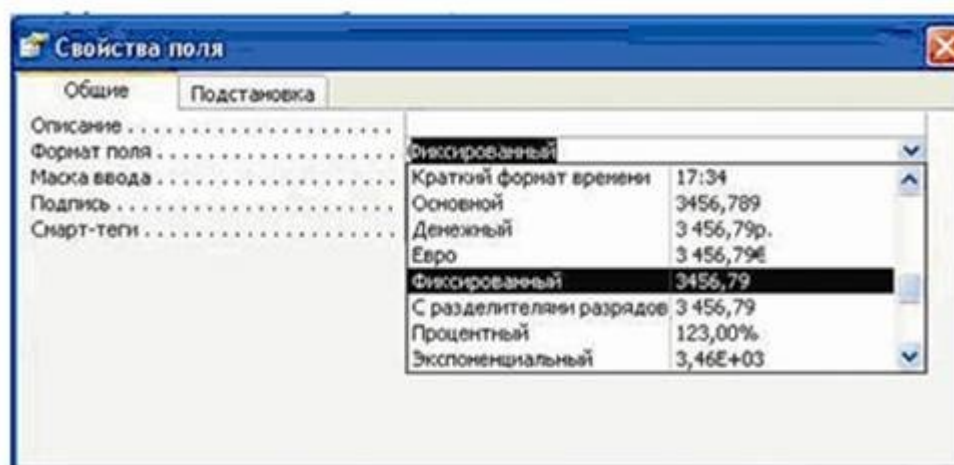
Свойства поля

Общие | Подстановка

Описание . . . . . . . . . . . . . . . . . . . .
Формат поля . . . . . . . . . . . . . . . . . . Фиксированный
Маска ввода . . . . . . . . . . . . . . . . . .
Подпись . . . . . . . . . . . . . . . . . . . . .
Смарт-теги . . . . . . . . . . . . . . . . . . .

| | |
|---|---|
| Краткий формат времени | 17:34 |
| Основной | 3456,789 |
| Денежный | 3 456,79р. |
| Евро | 3 456,79€ |
| Фиксированный | 3456,79 |
| С разделителями разрядов | 3 456,79 |
| Процентный | 123,00% |
| Экспоненциальный | 3,46E+03 |